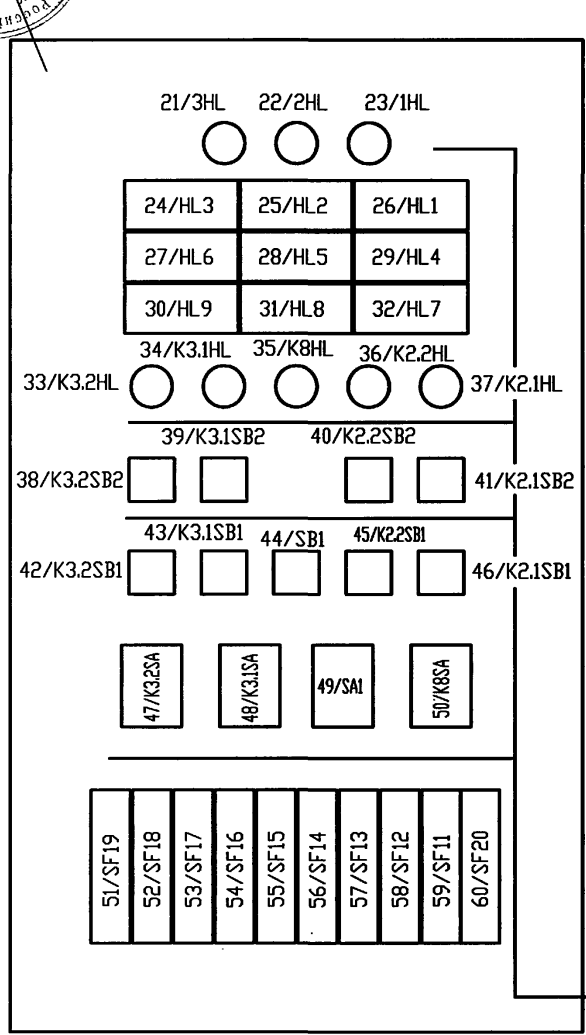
21/3HL 22/2HL 23/1HL

| 24/HL3 | 25/HL2 | 26/HL1 |
|---|---|---|
| 27/HL6 | 28/HL5 | 29/HL4 |
| 30/HL9 | 31/HL8 | 32/HL7 |

34/K3.1HL 35/K8HL 36/K2.2HL
33/K3.2HL 37/K2.1HL

39/K3.1SB2 40/K2.2SB2
38/K3.2SB2 41/K2.1SB2

43/K3.1SB1 44/SB1 45/K2.2SB1
42/K3.2SB1 46/K2.1SB1

47/K3.2SA 48/K3.1SA 49/SA1 50/K8SA

51/SF19 52/SF18 53/SF17 54/SF16 55/SF15 56/SF14 57/SF13 58/SF12 59/SF11 60/SF20